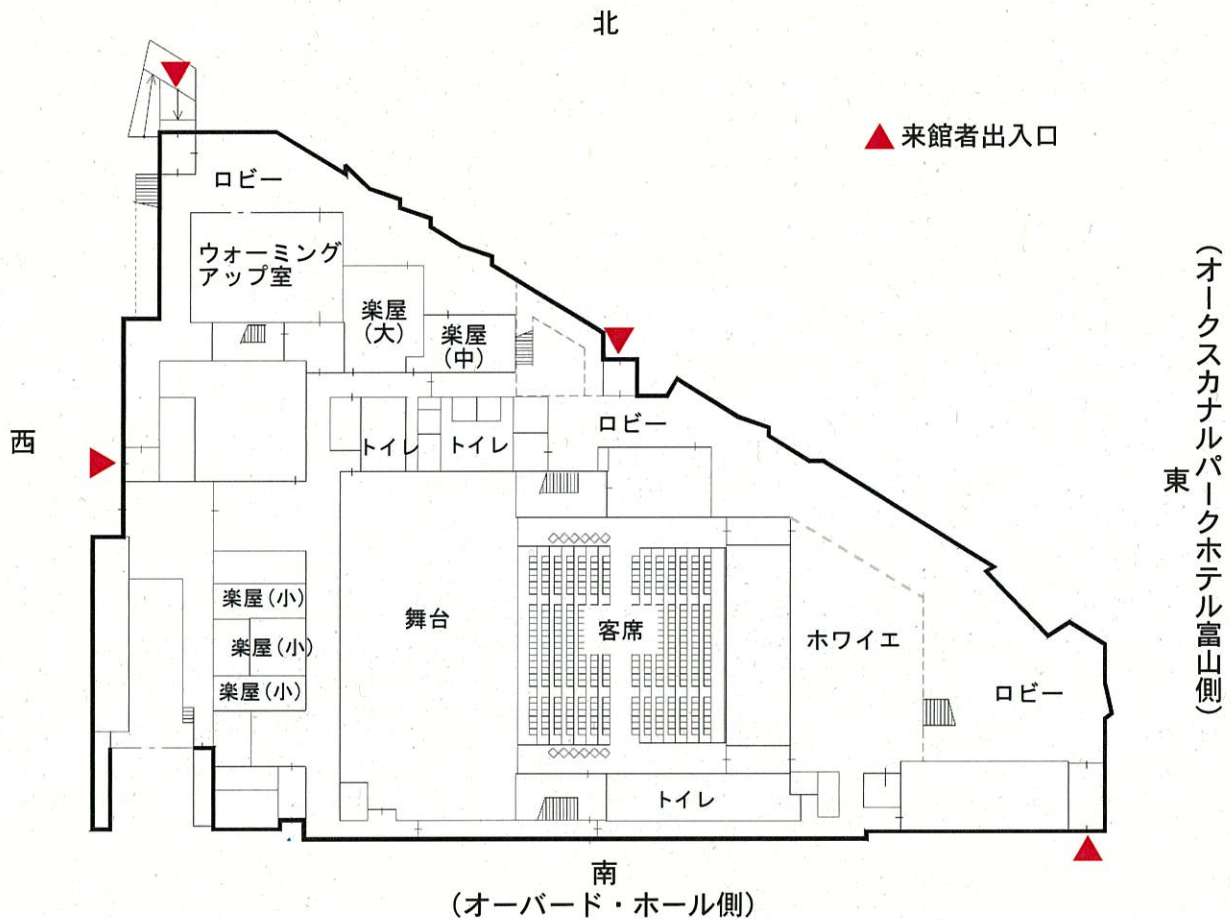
北

▲来館者出入口

ロビー

ウォーミングアップ室

楽屋（大）

楽屋（中）

ロビー

トイレ

トイレ

西

東

（オークスカナルパークホテル富山側）

楽屋（小）

楽屋（小）

楽屋（小）

舞台

客席

ホワイエ

ロビー

トイレ

南
（オーバード・ホール側）